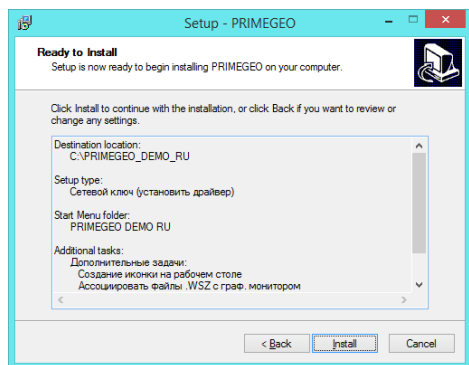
Setup - PRIMEGEO

Ready to Install
Setup is now ready to begin installing PRIMEGEO on your computer.

Click Install to continue with the installation, or click Back if you want to review or change any settings.

Destination location:
C:\PRIMEGEO_DEMO_RU

Setup type:
Сетевой ключ (установить драйвер)

Start Menu folder:
PRIMEGEO DEMO RU

Additional tasks:
Дополнительные задачи:
Создание иконки на рабочем столе
Ассоциировать файлы .WSZ с граф. монитором

< Back
Install
Cancel